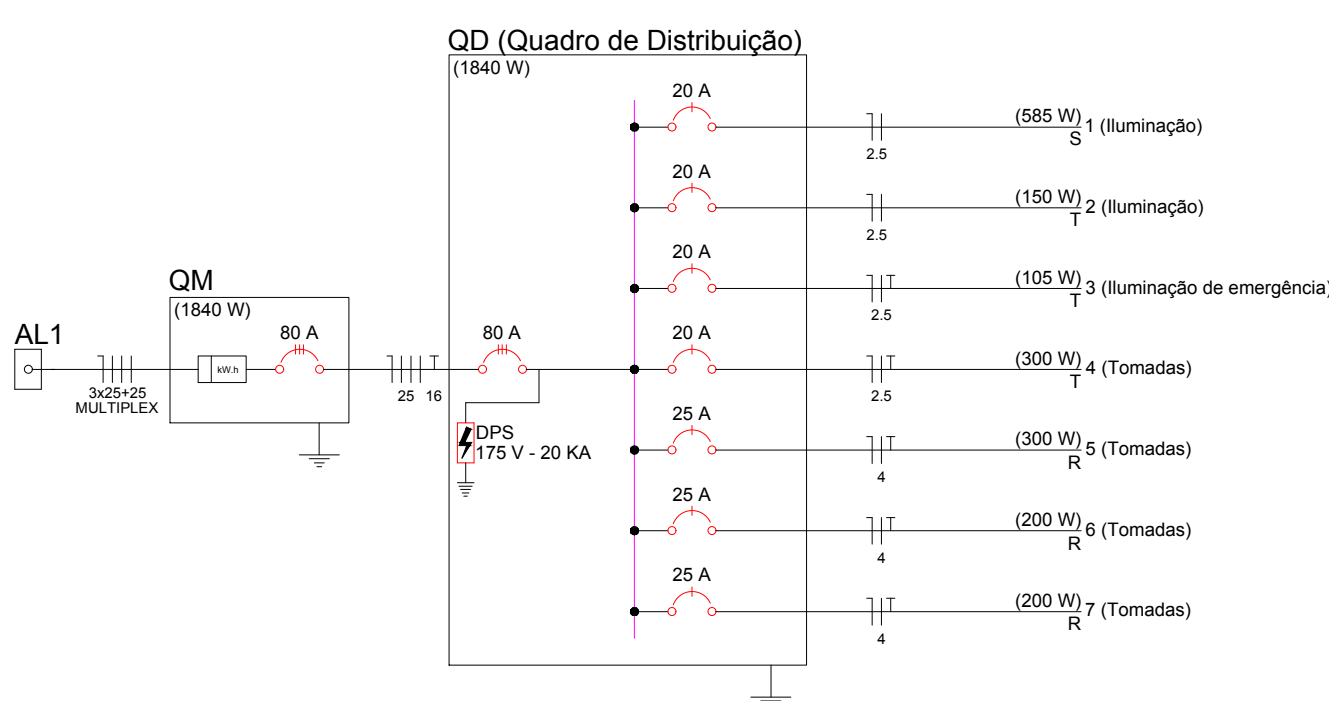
QD (Quadro de Distribuição)
(1840 W)

20 A
(585 W) 1 (Iluminação)
S
2.5

20 A
(150 W) 2 (Iluminação)
T
2.5

20 A
(105 W) 3 (Iluminação de emergência)
T
2.5

QM
(1840 W)

AL1
3x25+25
MULTIPLEX
kW.h
80 A
25 16
80 A

20 A
(300 W) 4 (Tomadas)
T
2.5

DPS
175 V - 20 KA

25 A
(300 W) 5 (Tomadas)
R
4

25 A
(200 W) 6 (Tomadas)
R
4

25 A
(200 W) 7 (Tomadas)
R
4